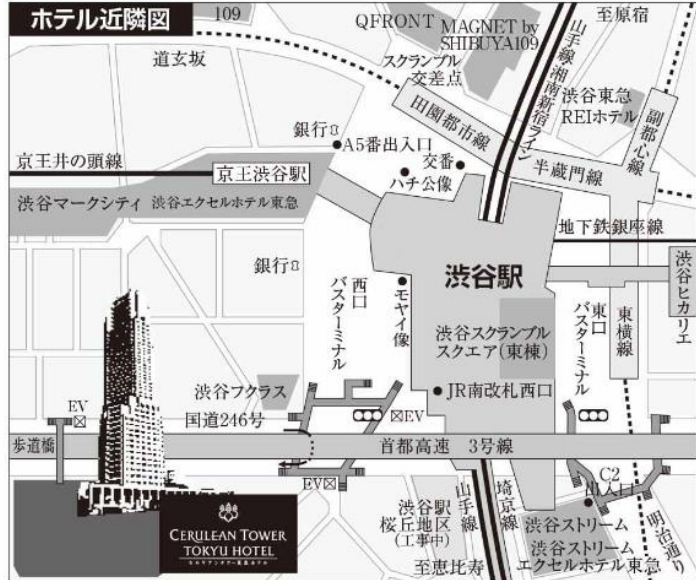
ホテル近隣図

109

QFRONT

MAGNET by SHIBUYA109

至原宿

道玄坂

スクランブル交差点

山手線

湘南新宿ライン

渋谷東急REIホテル

副都心線

田園都市線

銀行

A5番出入口

交番

半蔵門線

京王井の頭線

京王渋谷駅

ハチ公像

渋谷マークシティ

渋谷エクセルホテル東急

地下鉄銀座線

銀行

西口バスターミナル

モヤイ像

渋谷駅

渋谷ヒカリエ

東口バスターミナル

東横線

渋谷スクランブルスクエア（東棟）

渋谷フクラス

JR南改札西口

EV

EV

国道246号

歩道橋

首都高速　3号線

EV

C2出入口

山手線

埼京線

渋谷駅桜丘地区（工事中）

渋谷ストリーム

渋谷ストリームエクセルホテル東急

明治通り

至恵比寿

CERULEAN TOWER TOKYU HOTEL

セルリアンタワー東急ホテル